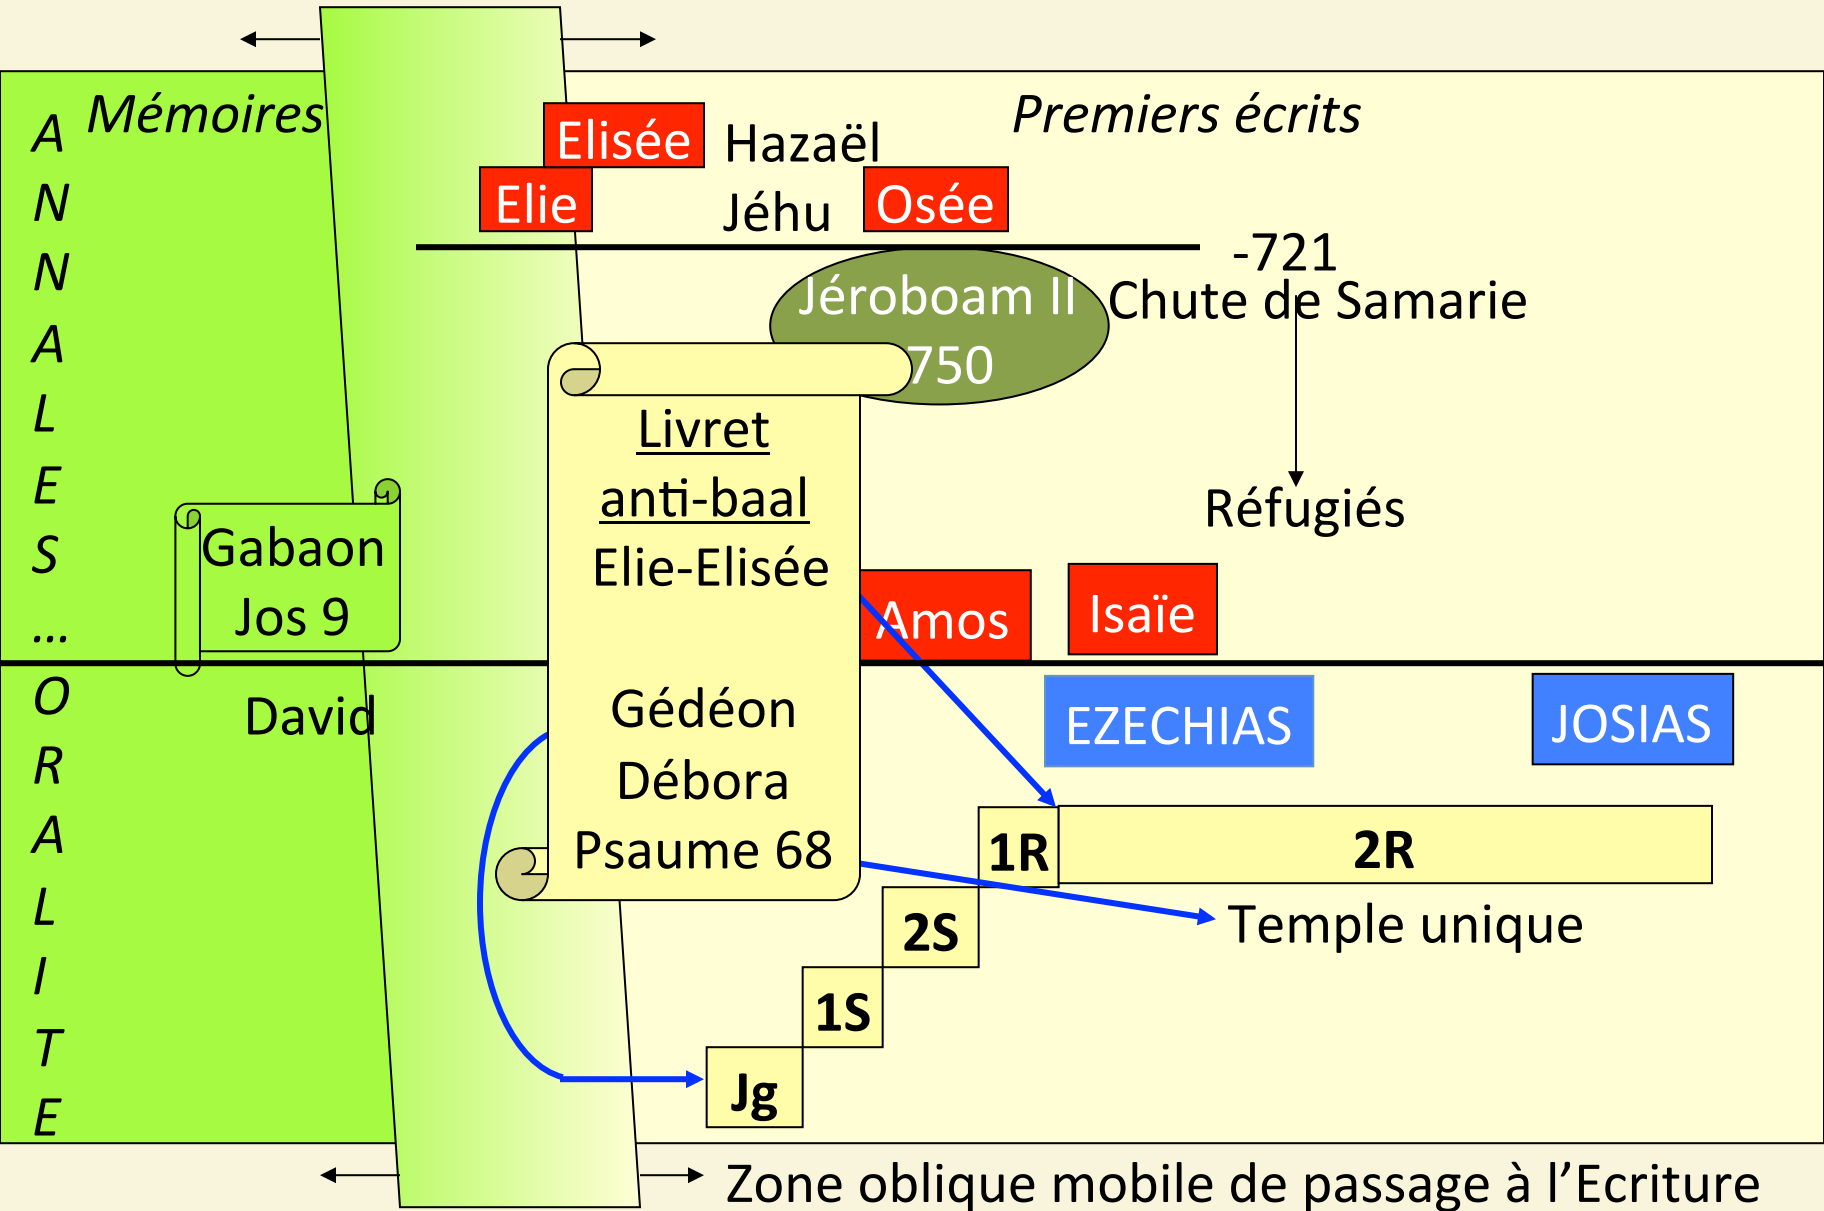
A
N
N
A
L
E
S
...
O
R
A
L
I
T
E

Mémoires

Premiers écrits

Elisée
Hazaël
Elie
Jéhu
Osée

-721
Jéroboam II
750
Chute de Samarie

Réfugiés

Gabaon
Jos 9

Livret
anti-baal
Elie-Elisée

Gédéon
Débora
Psaume 68

Amos
Isaïe

David

EZECHIAS
JOSIAS

1R
2R
2S
1S
Jg

Temple unique

Zone oblique mobile de passage à l'Ecriture